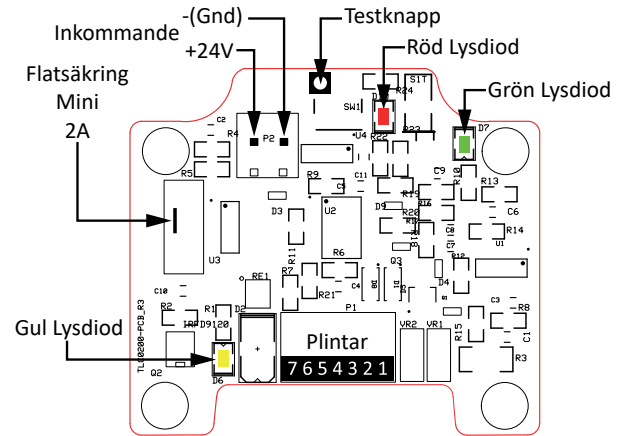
-(Gnd)
Inkommande
+24V
Testknapp
Röd Lysdiod
Flatsäkring
Mini
2A
Grön Lysdiod
Gul Lysdiod

SW1
R24
S1T
D7
R4
P2
C2
R5
R22
R23
U4
R9
C11
C9
R10
R13
R19
R16
C6
D3
U2
D9
R20
R14
U3
R11
R6
C8
U1
R12
R7
Q3
RE1
R21
D4
C10
R2
R1
D2
P1
C3
R8
TL0200-PCB_R3
IRF9120
Plintar
VR2
VR1
R15
C1
R3
Q2
D6
7 6 5 4 3 2 1